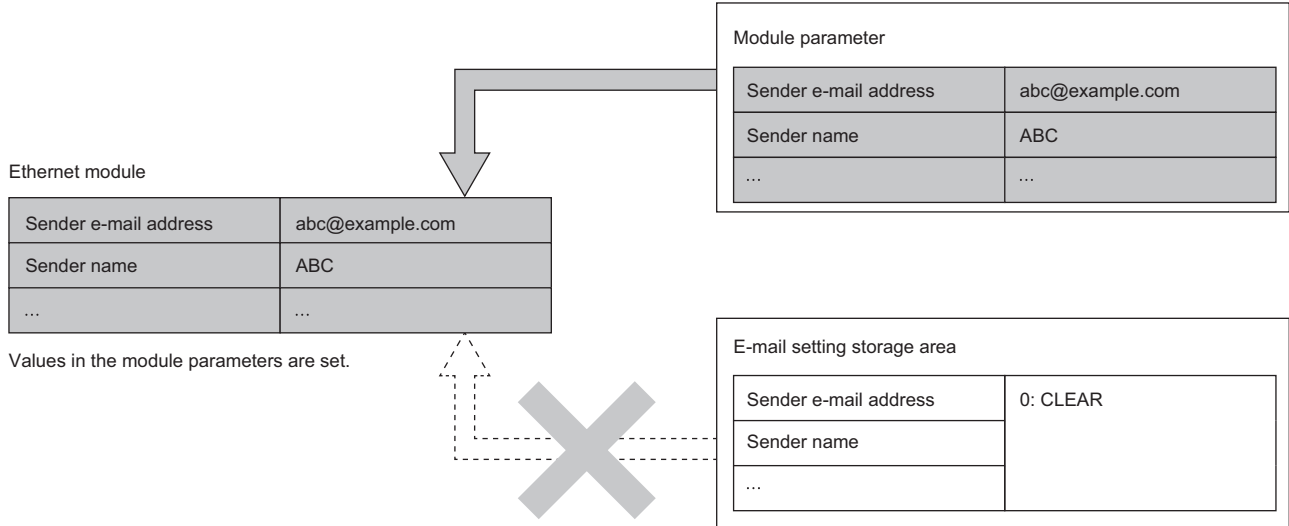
Module parameter

| Sender e-mail address | abc@example.com |
|---|---|
| Sender name | ABC |
| ... | ... |

Ethernet module

| Sender e-mail address | abc@example.com |
|---|---|
| Sender name | ABC |
| ... | ... |

Values in the module parameters are set.

E-mail setting storage area

| Sender e-mail address | 0: CLEAR |
|---|---|
| Sender name | |
| ... | |